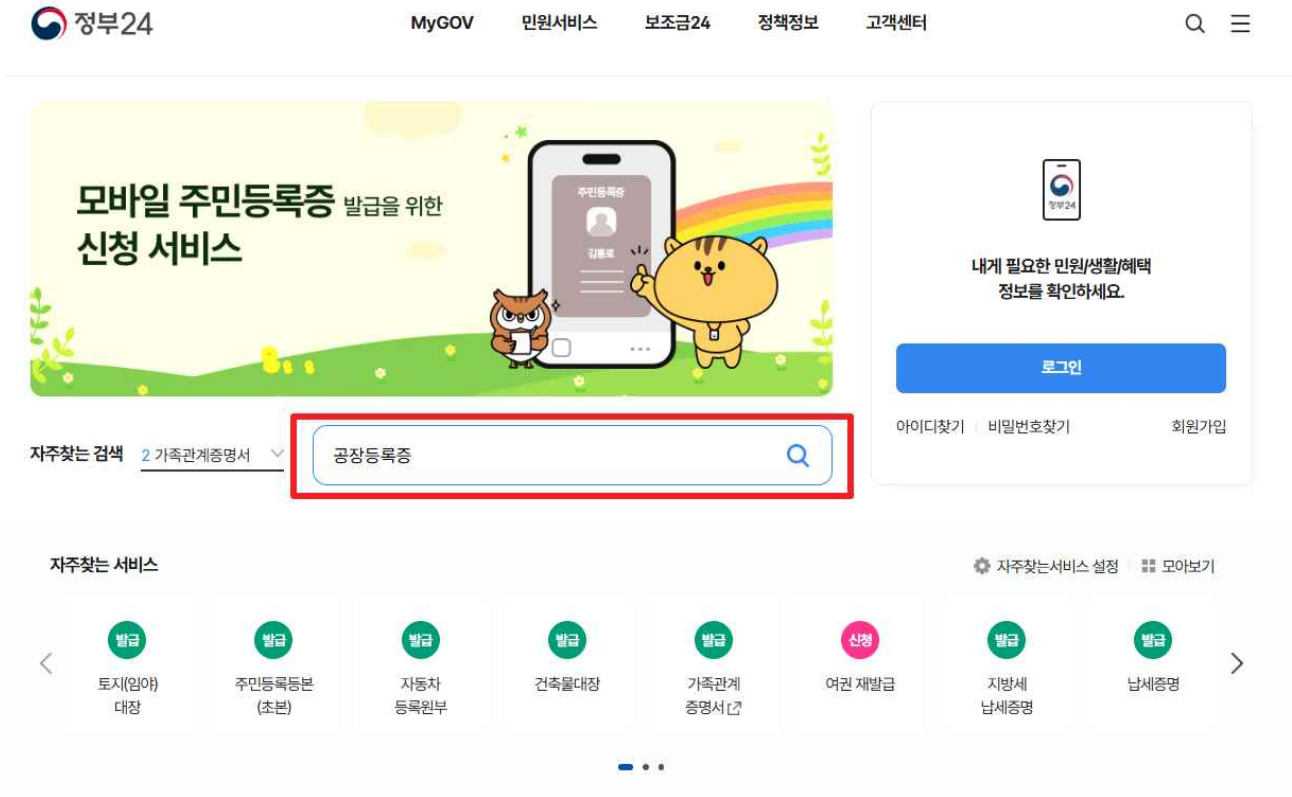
정부24

MyGOV 민원서비스 보조금24 정책정보 고객센터

모바일 주민등록증 발급을 위한 신청 서비스

주민등록증

김똘로

정부24

내게 필요한 민원/생활/혜택 정보를 확인하세요.

로그인

아이디찾기 비밀번호찾기 회원가입

자주찾는 검색 2 가족관계증명서

공장등록증

자주찾는 서비스

자주찾는서비스 설정 모아보기

발급 토지(임야) 대장

발급 주민등록등본 (초본)

발급 자동차 등록원부

발급 건축물대장

발급 가족관계 증명서

신청 여권 재발급

발급 지방세 납세증명

발급 납세증명